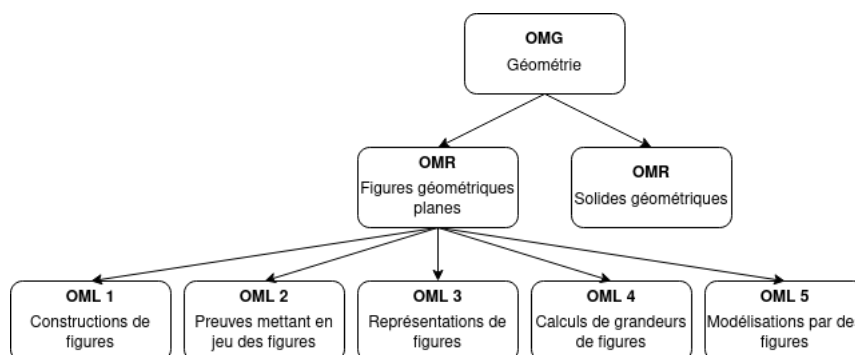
OMG
Géométrie

OMR
Figures géométriques planes

OMR
Solides géométriques

OML 1
Constructions de figures

OML 2
Preuves mettant en jeu des figures

OML 3
Représentations de figures

OML 4
Calculs de grandeurs de figures

OML 5
Modélisations par de figures